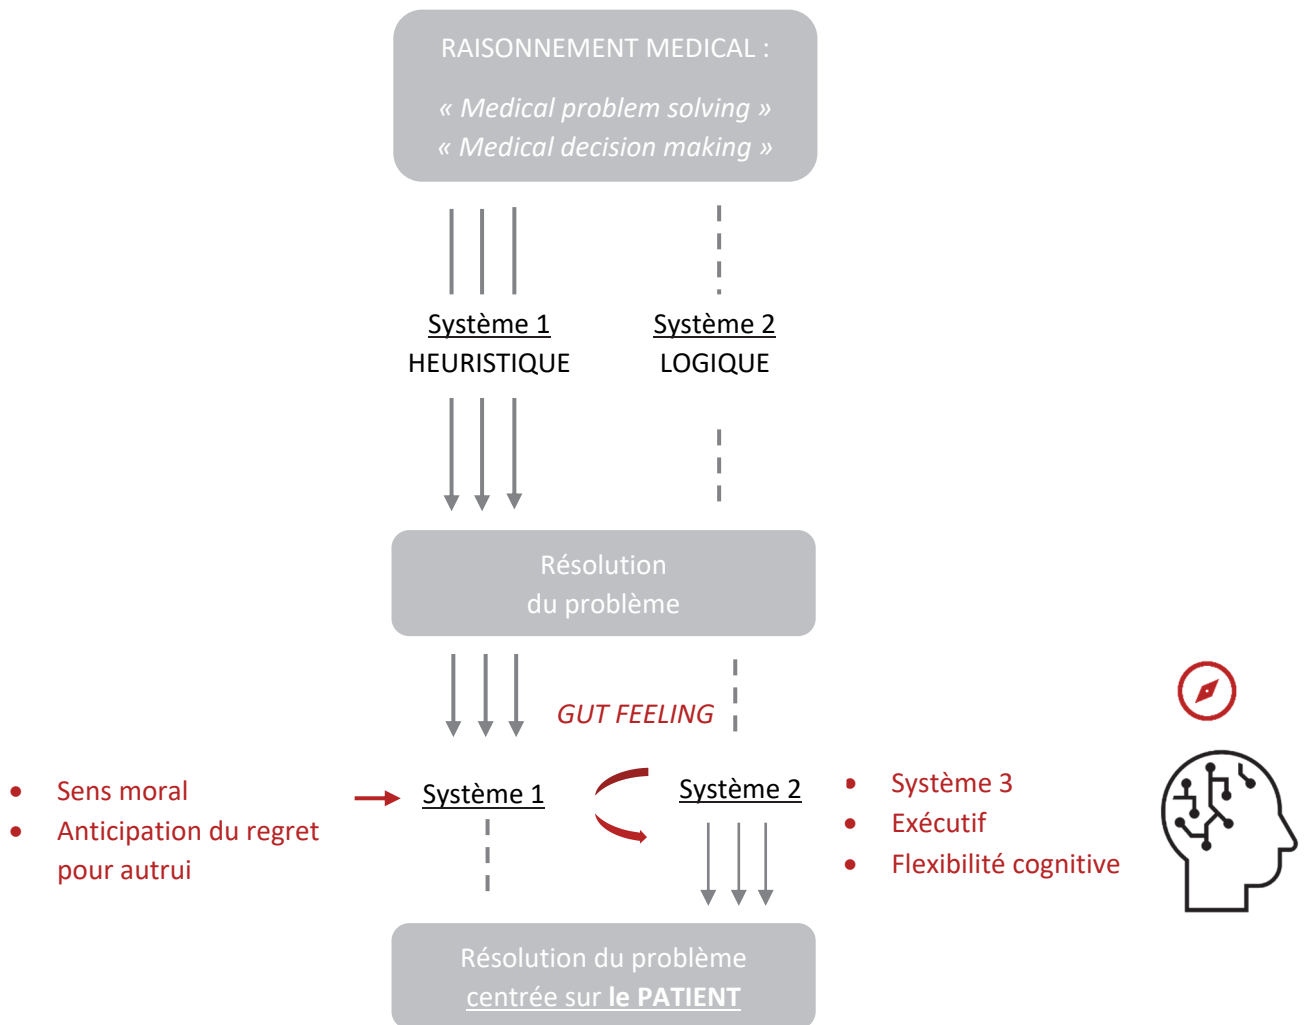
RAISONNEMENT MEDICAL :

« Medical problem solving »
« Medical decision making »

Système 1
HEURISTIQUE

Système 2
LOGIQUE

Résolution
du problème

GUT FEELING

- Sens moral
- Anticipation du regret pour autrui

Système 1

Système 2

- Système 3
- Exécutif
- Flexibilité cognitive

Résolution du problème
centrée sur **le PATIENT**